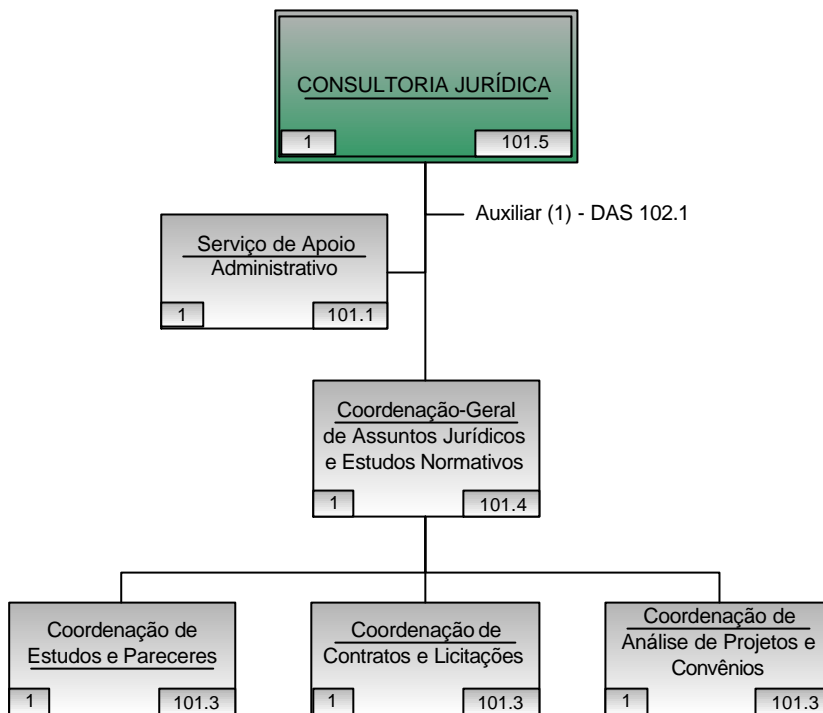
CONSULTORIA JURÍDICA
1
101.5

Auxiliar (1) - DAS 102.1

Serviço de Apoio Administrativo
1
101.1

Coordenação-Geral de Assuntos Jurídicos e Estudos Normativos
1
101.4

Coordenação de Estudos e Pareceres
1
101.3

Coordenação de Contratos e Licitações
1
101.3

Coordenação de Análise de Projetos e Convênios
1
101.3